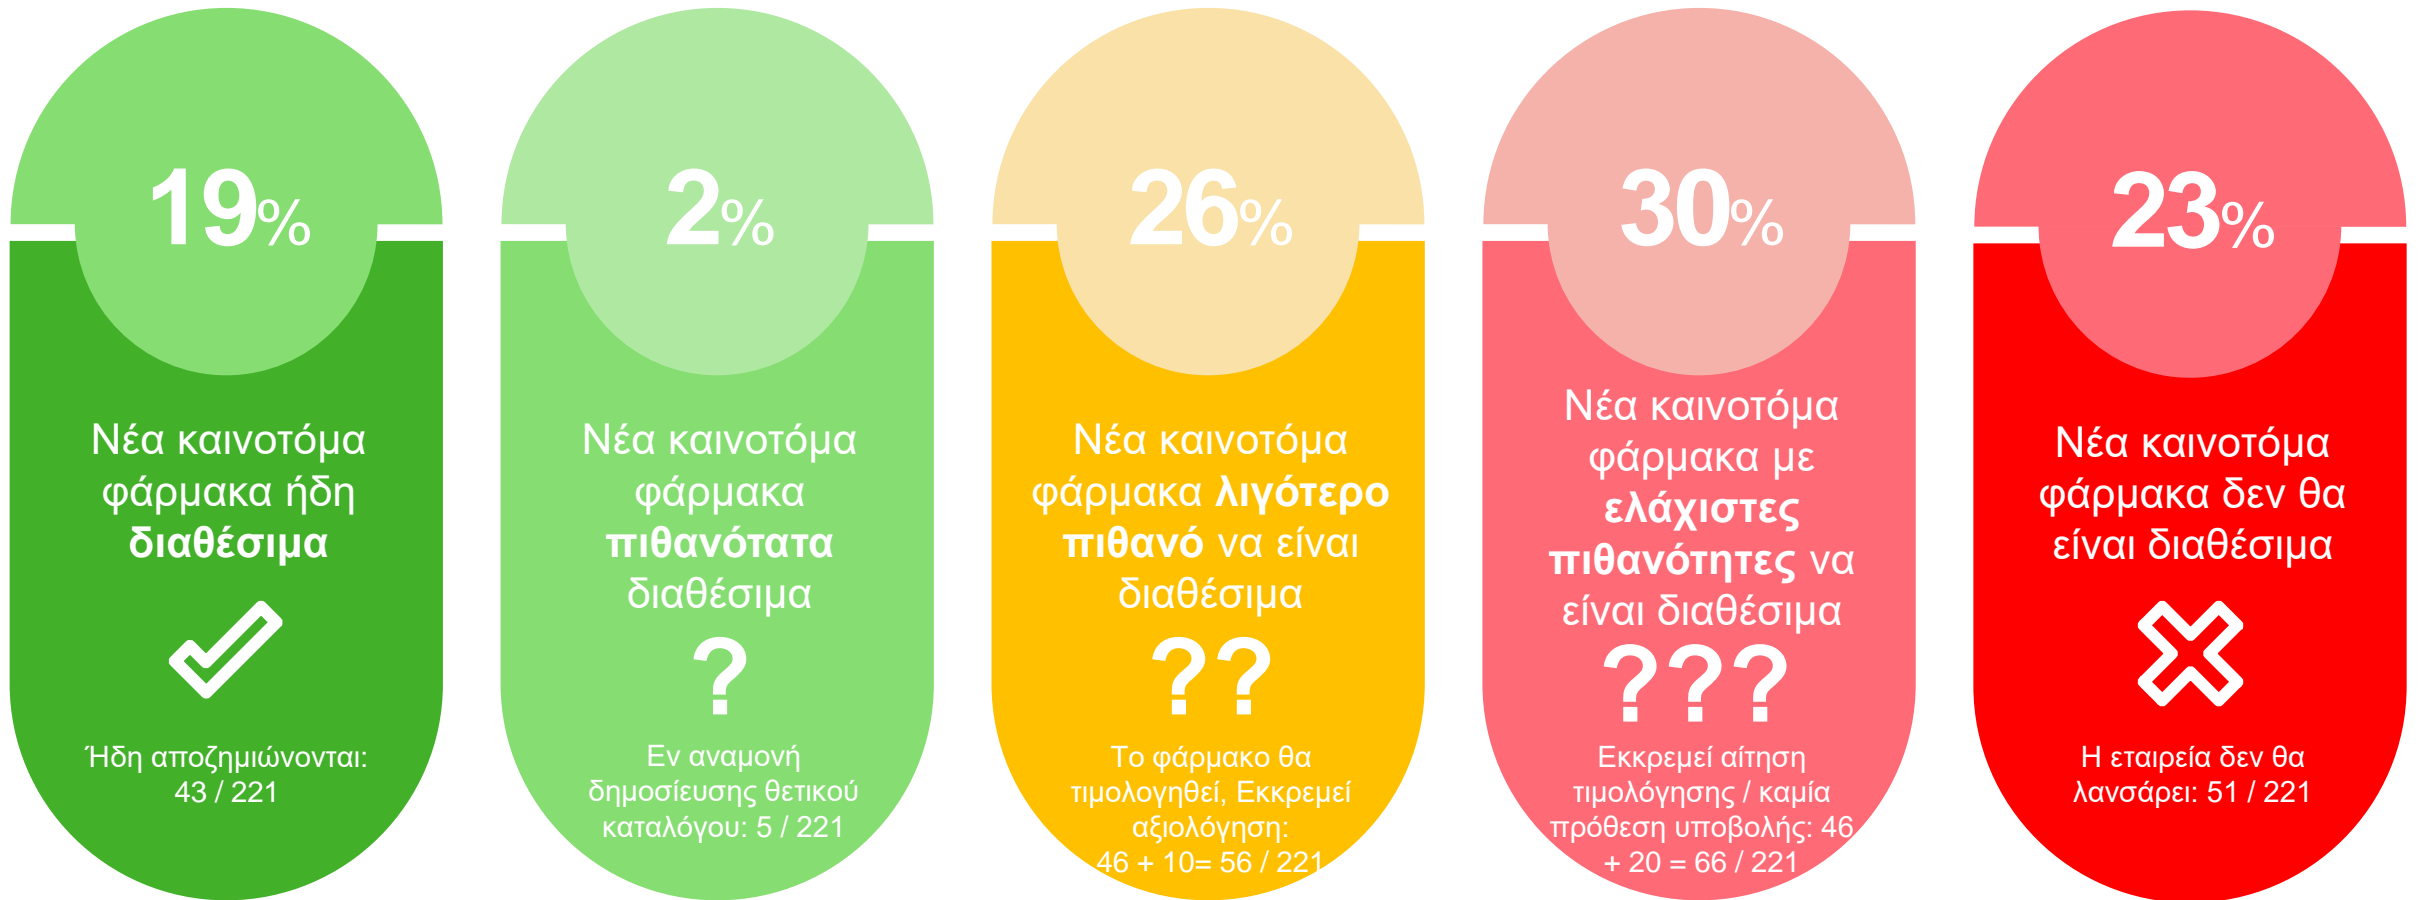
19%

Νέα καινοτόμα φάρμακα ήδη **διαθέσιμα**

Ήδη αποζημιώνονται: 43 / 221

2%

Νέα καινοτόμα φάρμακα **πιθανότατα** διαθέσιμα

?

Εν αναμονή δημοσίευσης θετικού καταλόγου: 5 / 221

26%

Νέα καινοτόμα φάρμακα **λιγότερο πιθανό** να είναι διαθέσιμα

??

Το φάρμακο θα τιμολογηθεί, Εκκρεμεί αξιολόγηση: 46 + 10= 56 / 221

30%

Νέα καινοτόμα φάρμακα με **ελάχιστες πιθανότητες** να είναι διαθέσιμα

???

Εκκρεμεί αίτηση τιμολόγησης / καμία πρόθεση υποβολής: 46 + 20 = 66 / 221

23%

Νέα καινοτόμα φάρμακα δεν θα είναι διαθέσιμα

Η εταιρεία δεν θα λανσάρει: 51 / 221